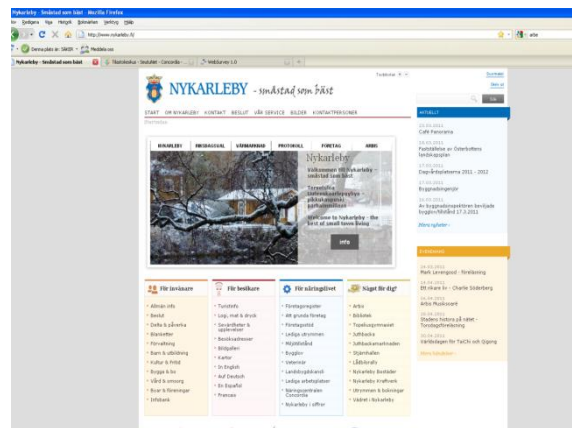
Nykarleby - Småstad som bäst - Mozilla Firefox

Arkiv Redigera Visa Historik Bokmärken Verktyg Hjälp

http://www.nykarleby.fi/

Nykarleby - Småstad som bäst

NYKARLEBY - småstad som bäst

START OM NYKARLEBY KONTAKT BESLUT VÅR SERVICE BILDER KONTAKTPERSONER

NYKARLEBY FINSKASPRÅK VÄRMLAND PROTOKOLL FÖRETAG ARBIS

Nykarleby

Välkommen till Nykarleby - småstad som bäst

Welcome to Nykarleby - the best of small town living

Info

Sök

AKTUELLT

Café Panorama

Ansök om bidrag 2011 - 2012

Bryggudsmärkning

Mera nyheter

Frank Leivengood - föreläsning

Mera händelser

För invånare

Allmän info
Boende
Delta & påverka
Blanketter
Förvaltning
Barn & utbildning
Kultur & Fritid
Bygga & bo
Vård & omsorg
Byar & föreningar
Infobank

För besökare

Turistinfo
Logi, mat & dryck
Sevärdheter & upplevelser
Besöksadresser
Bildgalleri
Kartor
In English
Auf Deutsch
En Español
Français

För näringslivet

Företagsregister
Att grunda företag
Företagsstöd
Lediga utrymmen
Miljötillstånd
Bygglov
Veterinär
Landsbygdskansli
Lediga arbetsplatser
Näringscentralen Concordia
Nykarleby i siffror

Något för dig?

Arbis
Bibliotek
Topeliusgymnasiet
Sportstuga
Idrottsanläggningar
Ishallen
Lärdomsskola
Nykarleby Bostäder
Nykarleby Kraftverk
Utrymmen & lokaliteter
Vädret i Nykarleby

Done